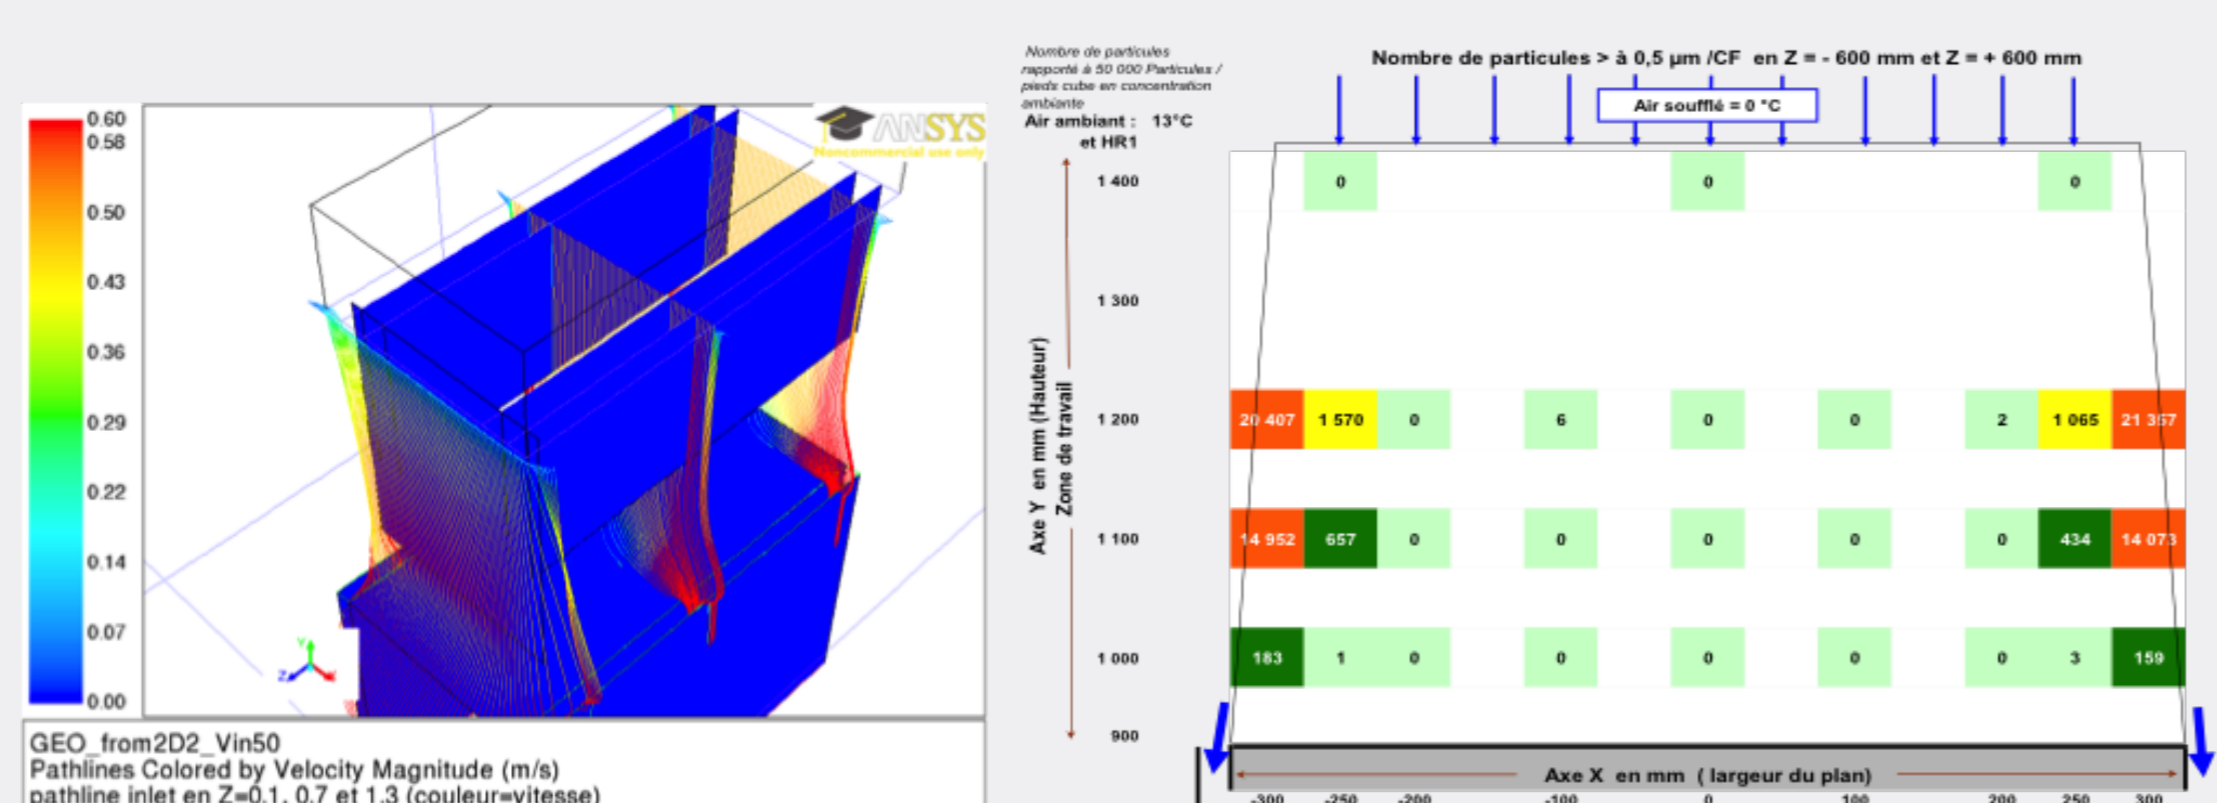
0.60
0.58
0.50
0.43
0.36
0.29
0.22
0.14
0.07
0.00

ANSYS
Noncommercial use only

Y
Z
X

GEO_from2D2_Vin50
Pathlines Colored by Velocity Magnitude (m/s)
pathline inlet en Z=0.1, 0.7 et 1.3 (couleur=vitesse)

Nombre de particules rapporté à 50 000 Particules / pieds cube en concentration ambiante

Air ambiant : 13°C et HR1

Nombre de particules > à 0,5 µm /CF en Z = - 600 mm et Z = + 600 mm

Air soufflé = 0 °C

Axe Y en mm (Hauteur)
Zone de travail

| Y | | | | | | | | | | | | |
|---|---|---|---|---|---|---|---|---|---|---|---|---|
| 1 400 | | 0 | | | | 0 | | | | 0 | | |
| 1 300 | | | | | | | | | | | | |
| 1 200 | 20 407 | 1 570 | 0 | | 6 | 0 | | 0 | 2 | 1 065 | 21 357 | |
| 1 100 | 14 952 | 657 | 0 | | 0 | 0 | | 0 | 0 | 434 | 14 073 | |
| 1 000 | 183 | 1 | 0 | | 0 | 0 | | 0 | 0 | 3 | 159 | |
| 900 | | | | | | | | | | | | |

Axe X en mm ( largeur du plan)

-300 -250 -200 -100 0 100 200 250 300